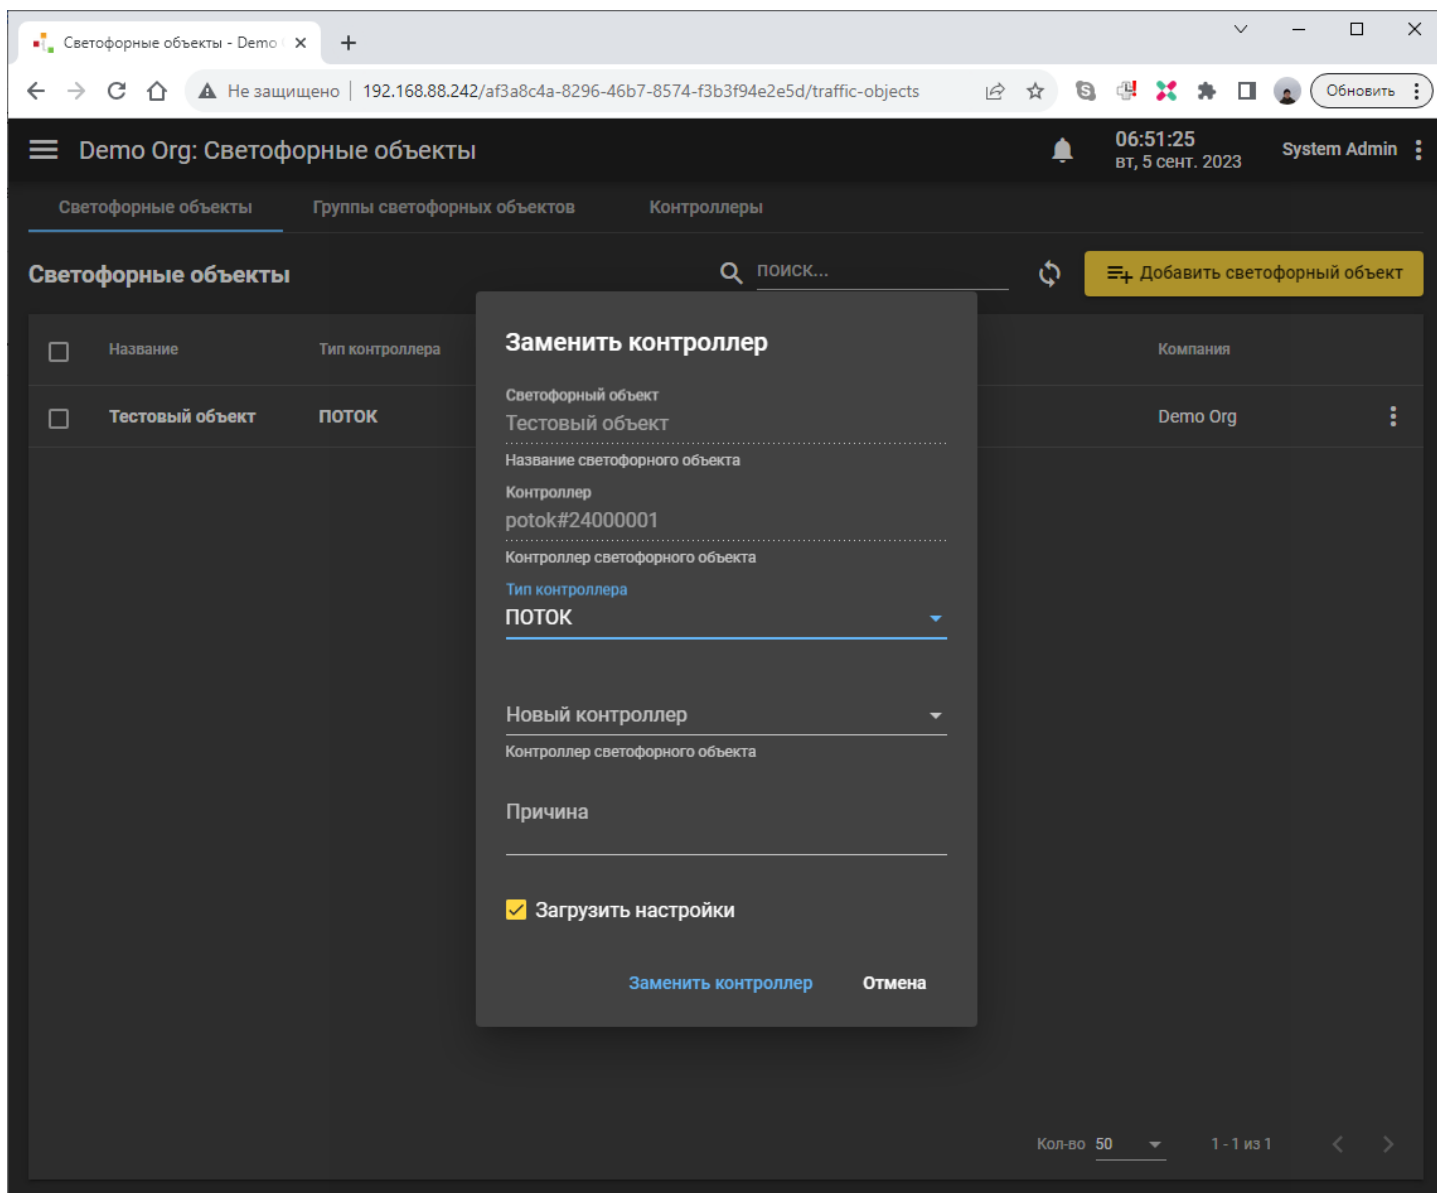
Светофорные объекты - Demo

Не защищено | 192.168.88.242/af3a8c4a-8296-46b7-8574-f3b3f94e2e5d/traffic-objects

Обновить

Demo Org: Светофорные объекты

06:51:25
вт, 5 сент. 2023

System Admin

Светофорные объекты | Группы светофорных объектов | Контроллеры

Светофорные объекты

поиск...

Добавить светофорный объект

| Название | Тип контроллера | Компания |
|---|---|---|
| Тестовый объект | ПОТОК | Demo Org |

Заменить контроллер

Светофорный объект
Тестовый объект
Название светофорного объекта

Контроллер
potok#24000001
Контроллер светофорного объекта

Тип контроллера
ПОТОК

Новый контроллер
Контроллер светофорного объекта

Причина

Загрузить настройки

Заменить контроллер | Отмена

Кол-во 50 | 1 - 1 из 1